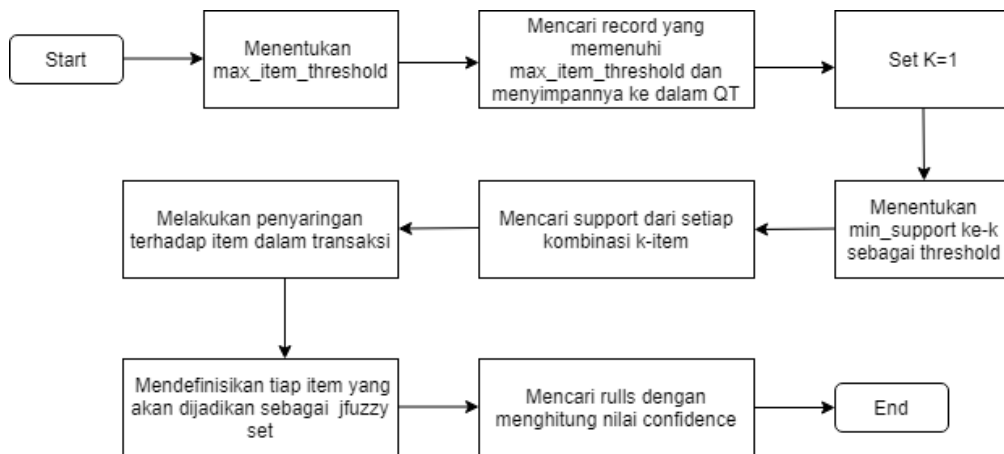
Start

Menentukan max_item_threshold

Mencari record yang memenuhi max_item_threshold dan menyimpannya ke dalam QT

Set K=1

Menentukan min_support ke-k sebagai threshold

Mencari support dari setiap kombinasi k-item

Melakukan penyaringan terhadap item dalam transaksi

Mendefinisikan tiap item yang akan dijadikan sebagai jfuzzy set

Mencari rulls dengan menghitung nilai confidence

End